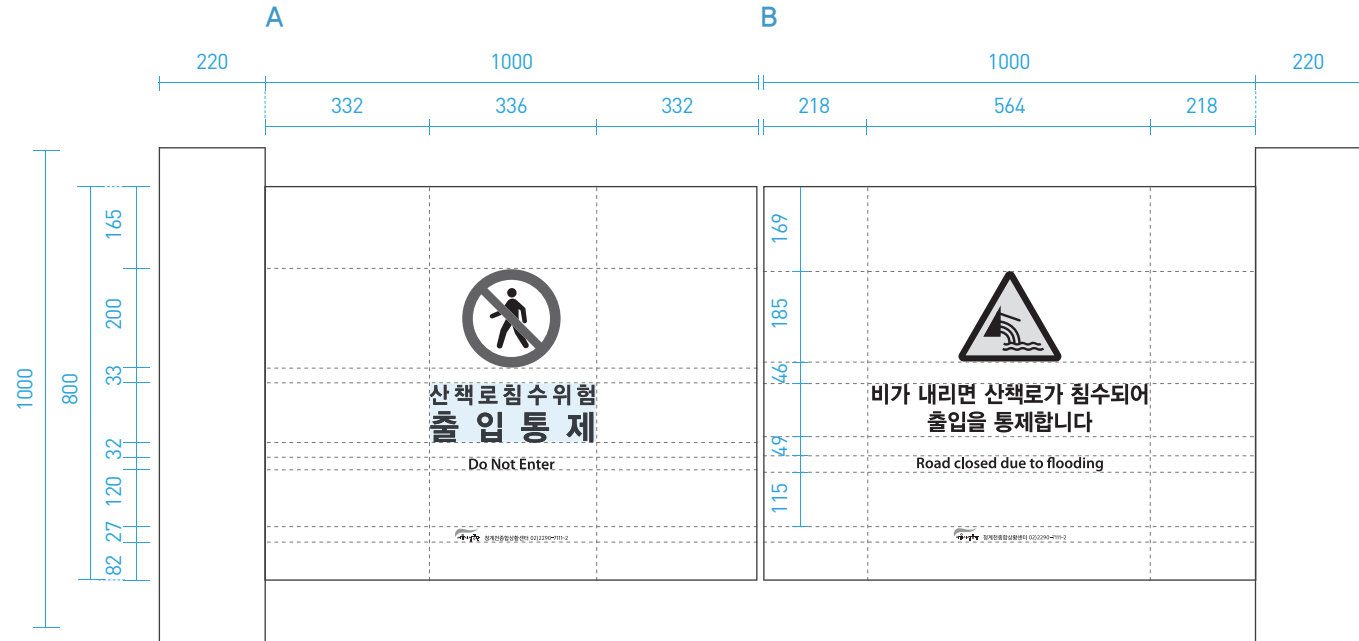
A

B

220

1000

1000

220

332

336

332

218

564

218

1000

800

165

200

33

32

120

27

82

169

185

46

49

115

산책로침수위험
출입통제

Do Not Enter

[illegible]

비가 내리면 산책로가 침수되어
출입을 통제합니다

Road closed due to flooding

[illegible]